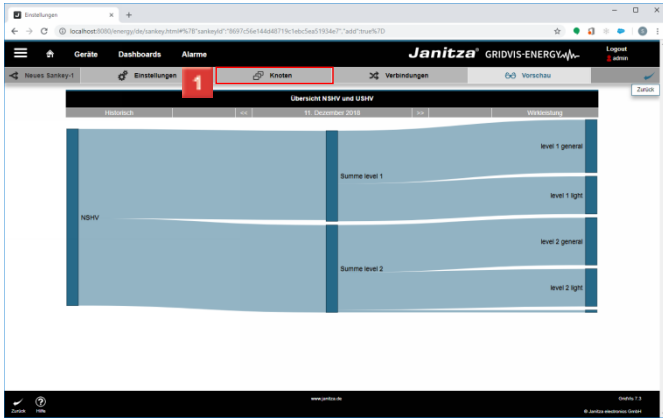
Einstellungen

localhost:8080/energy/de/sankey.html#%7B"sankeyId":"8697c56e144d48719c1ebc5ea51934e7","add":true%7D

Geräte Dashboards Alarme

Janitza® GRIDVIS-ENERGY

Logout
admin

Neues Sankey-1 Einstellungen Knoten Verbindungen Vorschau

1

Zurück

Übersicht NSHV und USHV

Historisch << 11. Dezember 2018 >> Wirkleistung

NSHV

Summe level 1

Summe level 2

level 1 general

level 1 light

level 2 general

level 2 light

Zurück Hilfe

www.janitza.de

GridVis 7.3

© Janitza electronics GmbH